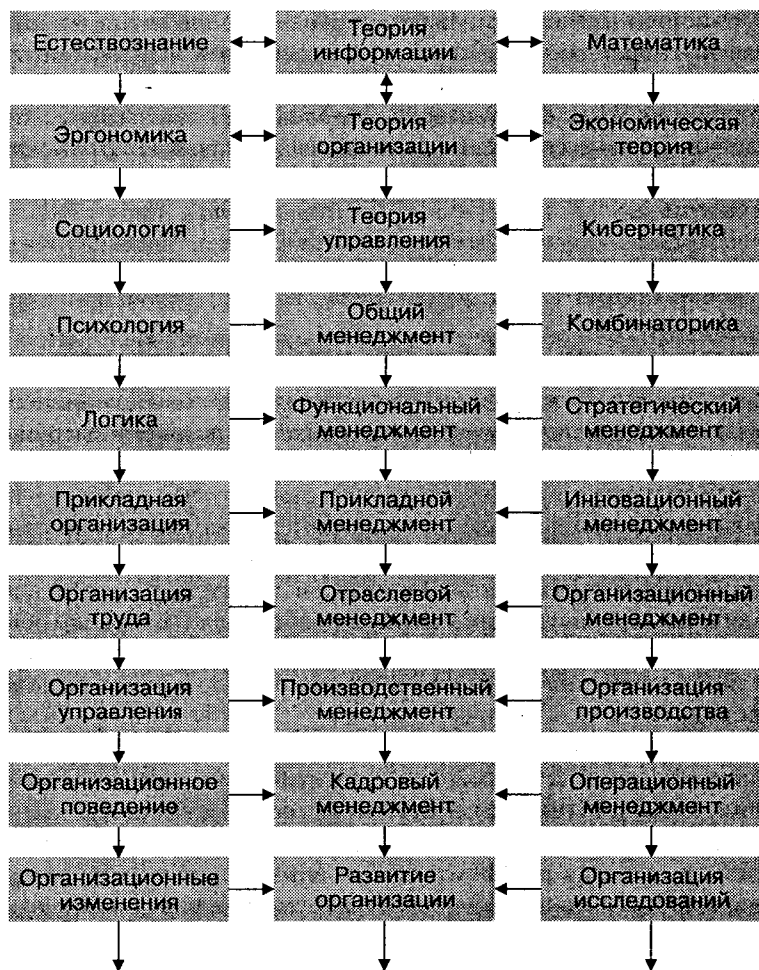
Естествознание

Теория информации

Математика

Эргономика

Теория организации

Экономическая теория

Социология

Теория управления

Кибернетика

Психология

Общий менеджмент

Комбинаторика

Логика

Функциональный менеджмент

Стратегический менеджмент

Прикладная организация

Прикладной менеджмент

Инновационный менеджмент

Организация труда

Отраслевой менеджмент

Организационный менеджмент

Организация управления

Производственный менеджмент

Организация производства

Организационное поведение

Кадровый менеджмент

Операционный менеджмент

Организационные изменения

Развитие организации

Организация исследований